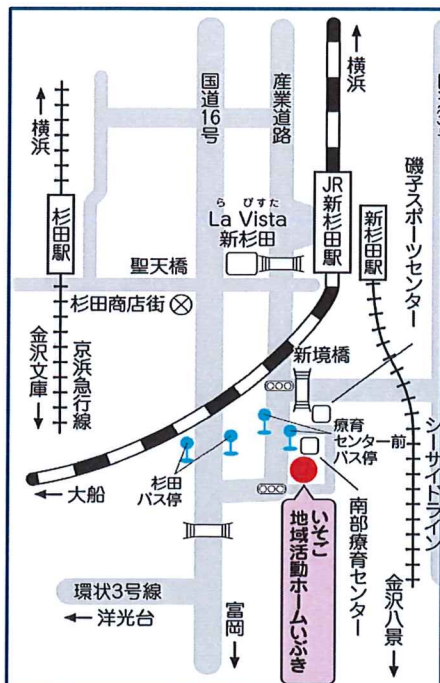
↑横浜

↑横浜

国道16号

産業道路

JR新杉田駅

新杉田駅

磯子スポーツセンター

杉田駅

らびすた
La Vista
新杉田

聖天橋

杉田商店街

金沢文庫↓

京浜急行線

新境橋

療育センター前バス停

杉田バス停

←大船

いそご地域活動ホームいぶき

南部療育センター

シーサイドライン

金沢八景↓

環状3号線
←洋光台

富岡↓